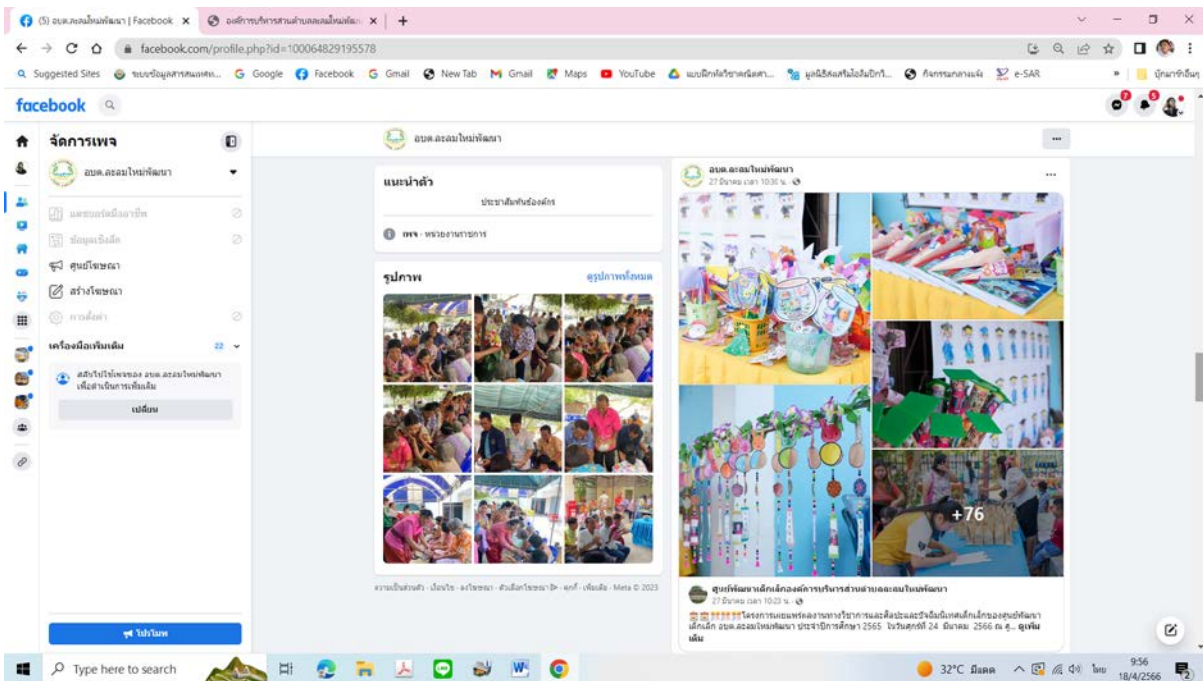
(5) อบต.ละลมใหม่พัฒนา | Facebook ×
องค์การบริหารส่วนตำบลละลมใหม่พัฒ ×
+
facebook.com/profile.php?id=100064829195578
Suggested Sites
ระบบข้อมูลสารสนเทศ...
Google
Facebook
Gmail
New Tab
Gmail
Maps
YouTube
แบบฝึกหัดวิชาคณิตศา...
ผู้สนใจสมัครเข้าเรียน...
กิจกรรมกลางแจ้ง
e-SAR
บุ๊กมาร์กอื่นๆ

facebook

จัดการเพจ
อบต.ละลมใหม่พัฒนา
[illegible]
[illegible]
ศูนย์โฆษณา
สร้างโฆษณา
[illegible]
เครื่องมือเพิ่มเติม 22
สลับไปใช้เพจของ อบต.ละลมใหม่พัฒนา เพื่อดำเนินการเพิ่มเติม
เปลี่ยน
โปรโมท

อบต.ละลมใหม่พัฒนา

แนะนำตัว
ประชาสัมพันธ์องค์กร
เพจ · หน่วยงานราชการ

รูปภาพ
ดูรูปภาพทั้งหมด

ความเป็นส่วนตัว · เงื่อนไข · ลงโฆษณา · ตัวเลือกโฆษณา · คุกกี้ · เพิ่มเติม · Meta © 2023

อบต.ละลมใหม่พัฒนา
27 มีนาคม เวลา 10:30 น.

+76

ศูนย์พัฒนาเด็กเล็กองค์การบริหารส่วนตำบลละลมใหม่พัฒนา
27 มีนาคม เวลา 10:23 น.
โครงการเผยแพร่ผลงานทางวิชาการและส่งเสริมพัฒนาการเด็กของศูนย์พัฒนาเด็กเล็ก อบต.ละลมใหม่พัฒนา ประจำปีการศึกษา 2565 ในวันศุกร์ที่ 24 มีนาคม 2566 ณ ศู... ดูเพิ่มเติม

Type here to search
32°C มีแดด
ไทย
9:56
18/4/2566